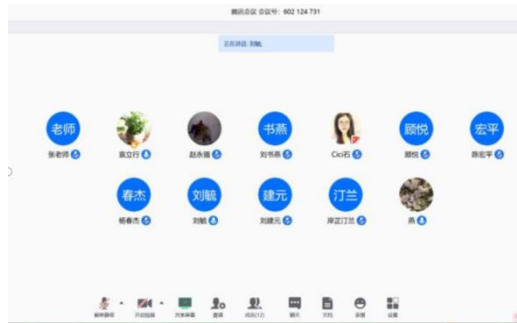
腾讯会议 会议号：602 124 731

正在讲话：刘毓

老师
张老师

袁立行

赵永娜

书燕
刘书燕

Cici石

顾悦
顾悦

宏平
陈宏平

春杰
杨春杰

刘毓
刘毓

建元
刘建元

汀兰
岸芷汀兰

燕

解除静音 开启视频 共享屏幕 邀请 成员(12) 聊天 文档 录制 设置